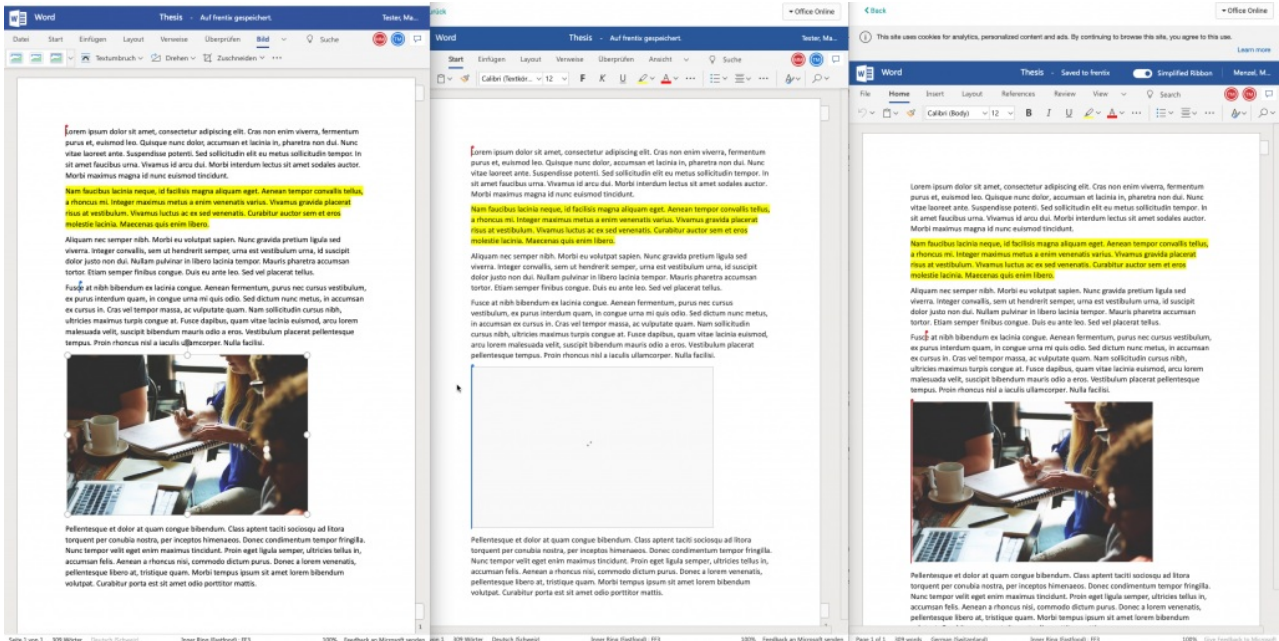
Word Thesis - Auf frentix gespeichert. Tester, Ma...

Datei Start Einfügen Layout Verweise Überprüfen Bild Suche

Textumbruch Drehen Zuschneiden ···

Lorem ipsum dolor sit amet, consectetur adipiscing elit. Cras non enim viverra, fermentum purus et, euismod leo. Quisque nunc dolor, accumsan et lacinia in, pharetra non dui. Nunc vitae laoreet ante. Suspendisse potenti. Sed sollicitudin elit eu metus sollicitudin tempor. In sit amet faucibus urna. Vivamus id arcu dui. Morbi interdum lectus sit amet sodales auctor. Morbi maximus magna id nunc euismod tincidunt.

Nam faucibus lacinia neque, id facilisis magna aliquam eget. Aenean tempor convallis tellus, a rhoncus mi. Integer maximus metus a enim venenatis varius. Vivamus gravida placerat risus at vestibulum. Vivamus luctus ac ex sed venenatis. Curabitur auctor sem et eros molestie lacinia. Maecenas quis enim libero.

Aliquam nec semper nibh. Morbi eu volutpat sapien. Nunc gravida pretium ligula sed viverra. Integer convallis, sem ut hendrerit semper, urna est vestibulum urna, id suscipit dolor justo non dui. Nullam pulvinar in libero lacinia tempor. Mauris pharetra accumsan tortor. Etiam semper finibus congue. Duis eu ante leo. Sed vel placerat tellus.

Fusce at nibh bibendum ex lacinia congue. Aenean fermentum, purus nec cursus vestibulum, ex purus interdum quam, in congue urna mi quis odio. Sed dictum nunc metus, in accumsan ex cursus in. Cras vel tempor massa, ac vulputate quam. Nam sollicitudin cursus nibh, ultricies maximus turpis congue at. Fusce dapibus, quam vitae lacinia euismod, arcu lorem malesuada velit, suscipit bibendum mauris odio a eros. Vestibulum placerat pellentesque tempus. Proin rhoncus nisl a iaculis ullamcorper. Nulla facilisi.

Pellentesque et dolor at quam congue bibendum. Class aptent taciti sociosqu ad litora torquent per conubia nostra, per inceptos himenaeos. Donec condimentum tempor fringilla. Nunc tempor velit eget enim maximus tincidunt. Proin eget ligula semper, ultricies tellus in, accumsan felis. Aenean a rhoncus nisi, commodo dictum purus. Donec a lorem venenatis, pellentesque libero at, tristique quam. Morbi tempus ipsum sit amet lorem bibendum volutpat. Curabitur porta est sit amet odio porttitor mattis.

Seite 1 von 1 309 Wörter Deutsch (Schweiz) Feedback an Microsoft senden

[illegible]ück Office Online

Word Thesis - Auf frentix gespeichert. Tester, Ma...

Start Einfügen Layout Verweise Überprüfen Ansicht Suche

Calibri (Textkör... 12 F K U

Lorem ipsum dolor sit amet, consectetur adipiscing elit. Cras non enim viverra, fermentum purus et, euismod leo. Quisque nunc dolor, accumsan et lacinia in, pharetra non dui. Nunc vitae laoreet ante. Suspendisse potenti. Sed sollicitudin elit eu metus sollicitudin tempor. In sit amet faucibus urna. Vivamus id arcu dui. Morbi interdum lectus sit amet sodales auctor. Morbi maximus magna id nunc euismod tincidunt.

Nam faucibus lacinia neque, id facilisis magna aliquam eget. Aenean tempor convallis tellus, a rhoncus mi. Integer maximus metus a enim venenatis varius. Vivamus gravida placerat risus at vestibulum. Vivamus luctus ac ex sed venenatis. Curabitur auctor sem et eros molestie lacinia. Maecenas quis enim libero.

Aliquam nec semper nibh. Morbi eu volutpat sapien. Nunc gravida pretium ligula sed viverra. Integer convallis, sem ut hendrerit semper, urna est vestibulum urna, id suscipit dolor justo non dui. Nullam pulvinar in libero lacinia tempor. Mauris pharetra accumsan tortor. Etiam semper finibus congue. Duis eu ante leo. Sed vel placerat tellus.

Fusce at nibh bibendum ex lacinia congue. Aenean fermentum, purus nec cursus vestibulum, ex purus interdum quam, in congue urna mi quis odio. Sed dictum nunc metus, in accumsan ex cursus in. Cras vel tempor massa, ac vulputate quam. Nam sollicitudin cursus nibh, ultricies maximus turpis congue at. Fusce dapibus, quam vitae lacinia euismod, arcu lorem malesuada velit, suscipit bibendum mauris odio a eros. Vestibulum placerat pellentesque tempus. Proin rhoncus nisl a iaculis ullamcorper. Nulla facilisi.

Pellentesque et dolor at quam congue bibendum. Class aptent taciti sociosqu ad litora torquent per conubia nostra, per inceptos himenaeos. Donec condimentum tempor fringilla. Nunc tempor velit eget enim maximus tincidunt. Proin eget ligula semper, ultricies tellus in, accumsan felis. Aenean a rhoncus nisi, commodo dictum purus. Donec a lorem venenatis, pellentesque libero at, tristique quam. Morbi tempus ipsum sit amet lorem bibendum volutpat. Curabitur porta est sit amet odio porttitor mattis.

309 Wörter Deutsch (Schweiz) Feedback an Microsoft senden

< Back Office Online

This site uses cookies for analytics, personalized content and ads. By continuing to browse this site, you agree to this use.

Learn more

Word Thesis - Saved to frentix Simplified Ribbon Menzel, M...

File Home Insert Layout References Review View Search

Calibri (Body) 12 B I U

Lorem ipsum dolor sit amet, consectetur adipiscing elit. Cras non enim viverra, fermentum purus et, euismod leo. Quisque nunc dolor, accumsan et lacinia in, pharetra non dui. Nunc vitae laoreet ante. Suspendisse potenti. Sed sollicitudin elit eu metus sollicitudin tempor. In sit amet faucibus urna. Vivamus id arcu dui. Morbi interdum lectus sit amet sodales auctor. Morbi maximus magna id nunc euismod tincidunt.

Nam faucibus lacinia neque, id facilisis magna aliquam eget. Aenean tempor convallis tellus, a rhoncus mi. Integer maximus metus a enim venenatis varius. Vivamus gravida placerat risus at vestibulum. Vivamus luctus ac ex sed venenatis. Curabitur auctor sem et eros molestie lacinia. Maecenas quis enim libero.

Aliquam nec semper nibh. Morbi eu volutpat sapien. Nunc gravida pretium ligula sed viverra. Integer convallis, sem ut hendrerit semper, urna est vestibulum urna, id suscipit dolor justo non dui. Nullam pulvinar in libero lacinia tempor. Mauris pharetra accumsan tortor. Etiam semper finibus congue. Duis eu ante leo. Sed vel placerat tellus.

Fusce at nibh bibendum ex lacinia congue. Aenean fermentum, purus nec cursus vestibulum, ex purus interdum quam, in congue urna mi quis odio. Sed dictum nunc metus, in accumsan ex cursus in. Cras vel tempor massa, ac vulputate quam. Nam sollicitudin cursus nibh, ultricies maximus turpis congue at. Fusce dapibus, quam vitae lacinia euismod, arcu lorem malesuada velit, suscipit bibendum mauris odio a eros. Vestibulum placerat pellentesque tempus. Proin rhoncus nisl a iaculis ullamcorper. Nulla facilisi.

Pellentesque et dolor at quam congue bibendum. Class aptent taciti sociosqu ad litora torquent per conubia nostra, per inceptos himenaeos. Donec condimentum tempor fringilla. Nunc tempor velit eget enim maximus tincidunt. Proin eget ligula semper, ultricies tellus in, accumsan felis. Aenean a rhoncus nisi, commodo dictum purus. Donec a lorem venenatis, pellentesque libero at, tristique quam. Morbi tempus ipsum sit amet lorem bibendum

Page 1 of 1 309 words German (Switzerland) Give Feedback to Microsoft